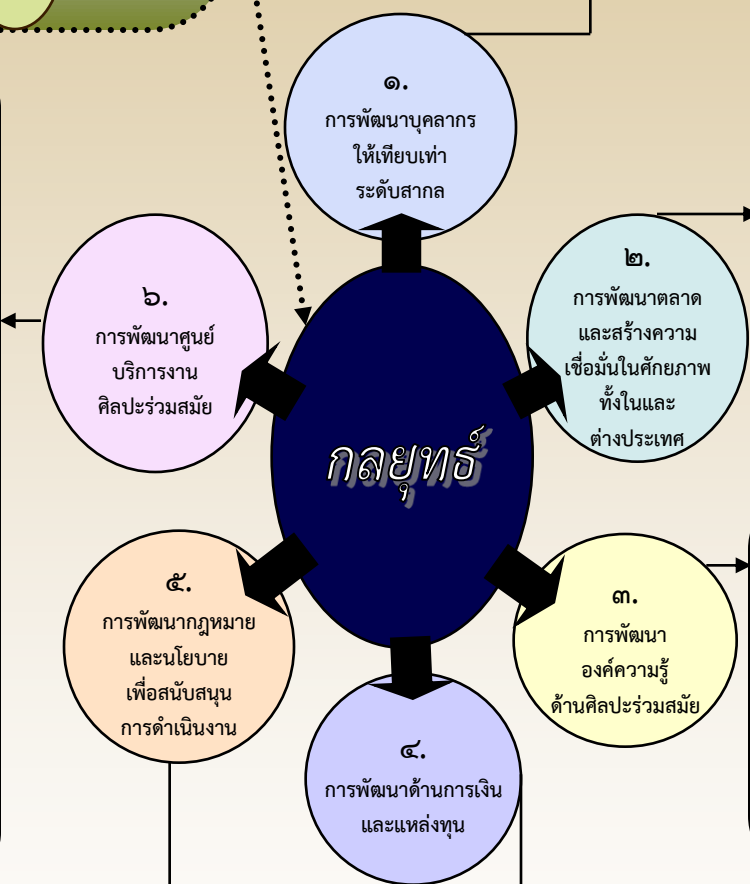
๑.
การพัฒนาบุคลากร
ให้เทียบเท่า
ระดับสากล

๒.
การพัฒนาตลาด
และสร้างความ
เชื่อมั่นในศักยภาพ
ทั้งในและ
ต่างประเทศ

๖.
การพัฒนาศูนย์
บริการงาน
ศิลปะร่วมสมัย

กลยุทธ์

๕.
การพัฒนากฎหมาย
และนโยบาย
เพื่อสนับสนุน
การดำเนินงาน

๓.
การพัฒนา
องค์ความรู้
ด้านศิลปะร่วมสมัย

๔.
การพัฒนาด้านการเงิน
และแหล่งทุน